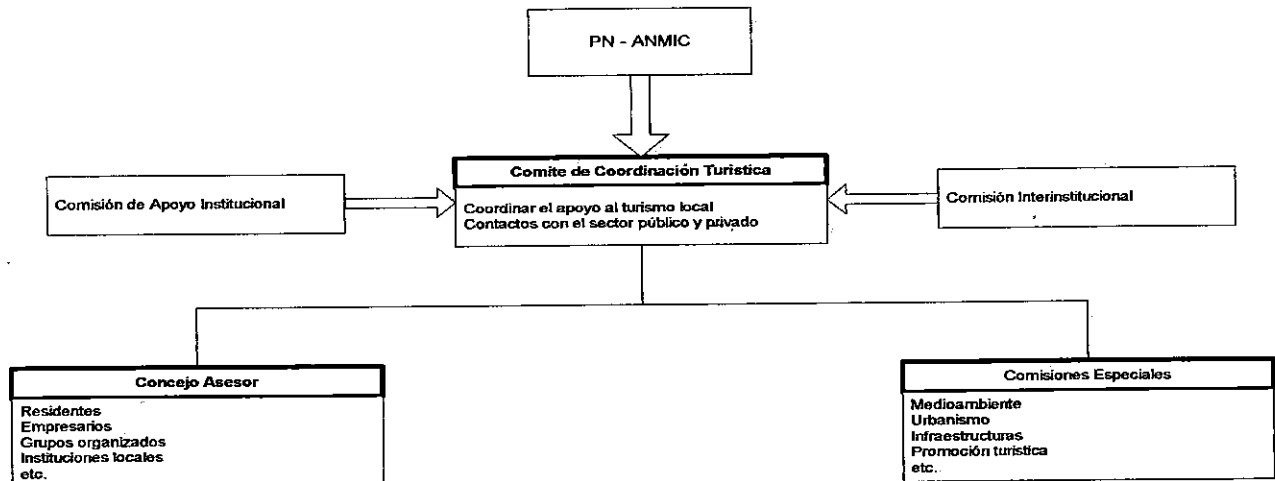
PN - ANMIC

Comite de Coordinación Turistica

Coordinar el apoyo al turismo local
Contactos con el sector público y privado

Comisión de Apoyo Institucional

Comisión Interinstitucional

Concejo Asesor

Residentes
Empresarios
Grupos organizados
Instituciones locales
etc.

Comisiones Especiales

Medioambiente
Urbanismo
Infraestructuras
Promoción turistica
etc..